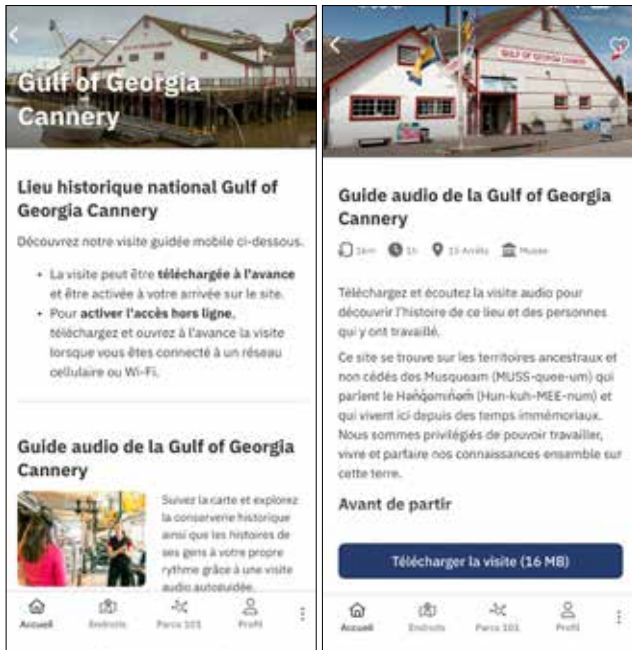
Gulf of Georgia Cannery

Lieu historique national Gulf of Georgia Cannery

Découvrez notre visite guidée mobile ci-dessous.

- La visite peut être téléchargée à l'avance et être activée à votre arrivée sur le site.
- Pour activer l'accès hors ligne, téléchargez et ouvrez à l'avance la visite lorsque vous êtes connecté à un réseau cellulaire ou Wi-Fi.

Guide audio de la Gulf of Georgia Cannery

Suivez la carte et explorez la conserverie historique ainsi que les histoires de ses gens à votre propre rythme grâce à une visite audio autoguidée.

Accueil Endroits Parcs 101 Profil

GULF OF GEORGIA CANNERY

Guide audio de la Gulf of Georgia Cannery

1km 1h 15 Arrêts Musée

Téléchargez et écoutez la visite audio pour découvrir l'histoire de ce lieu et des personnes qui y ont travaillé.

Ce site se trouve sur les territoires ancestraux et non cédés des Musqueam (MUSS-quee-um) qui parlent le Hәn̓q̓әmin̓әm̓ (Hun-kuh-MEE-num) et qui vivent ici depuis des temps immémoriaux. Nous sommes privilégiés de pouvoir travailler, vivre et partaire nos connaissances ensemble sur cette terre.

Avant de partir

Télécharger la visite (16 MB)

Accueil Endroits Parcs 101 Profil